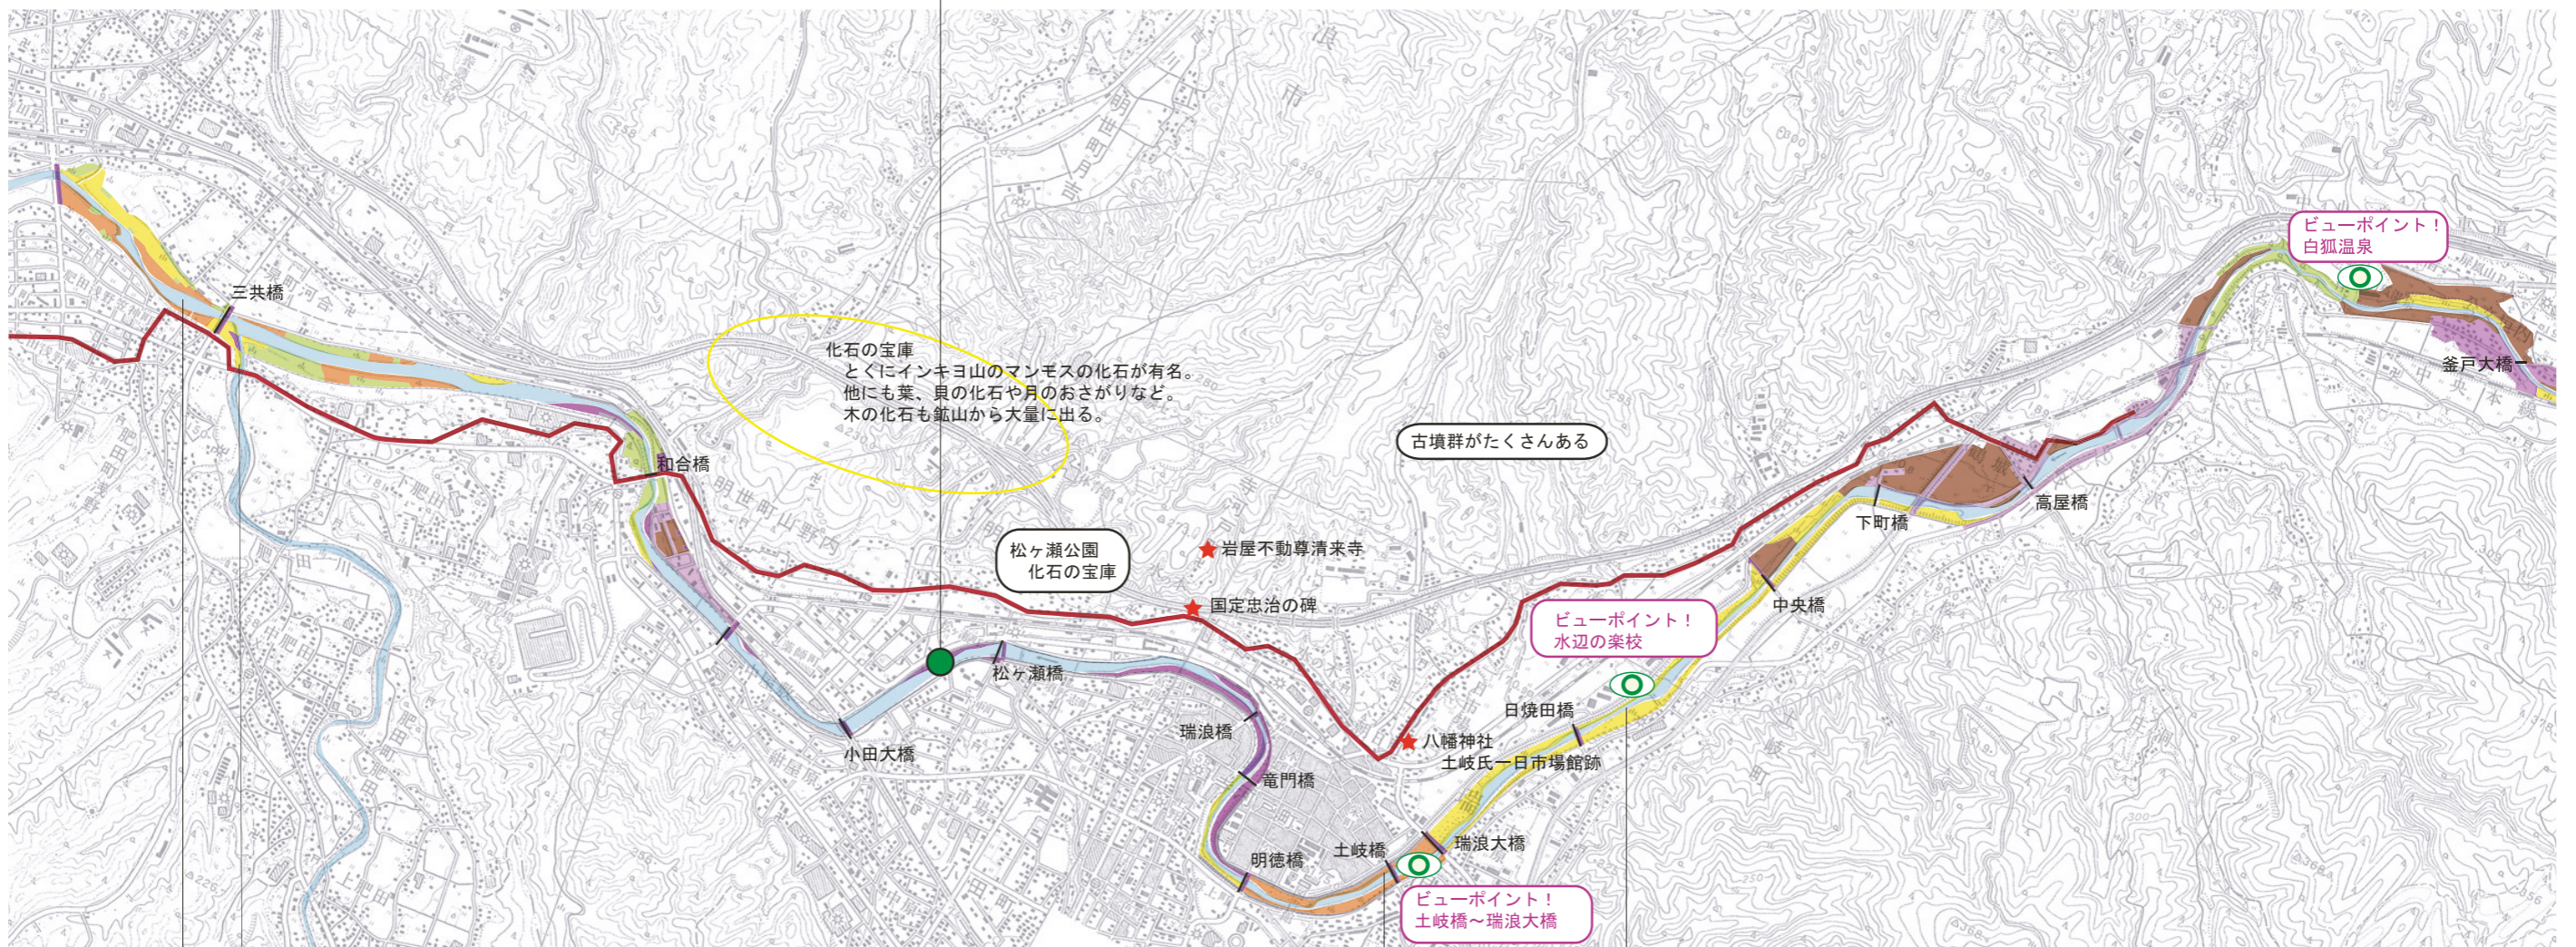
ビューポイント！
白狐温泉

三共橋

化石の宝庫
とくにインキヨ山のマンモスの化石が有名。
他にも葉、貝の化石や月のおさがりなど。
木の化石も鉱山から大量に出る。

釜戸大橋

古墳群がたくさんある

和合橋

高屋橋

下町橋

松ヶ瀬公園
化石の宝庫

岩屋不動尊清来寺

国定忠治の碑

中央橋

ビューポイント！
水辺の楽校

松ヶ瀬橋

日焼田橋

瑞浪橋

八幡神社

小田大橋

土岐氏一日市場館跡

竜門橋

瑞浪大橋

土岐橋

明徳橋

ビューポイント！
土岐橋～瑞浪大橋